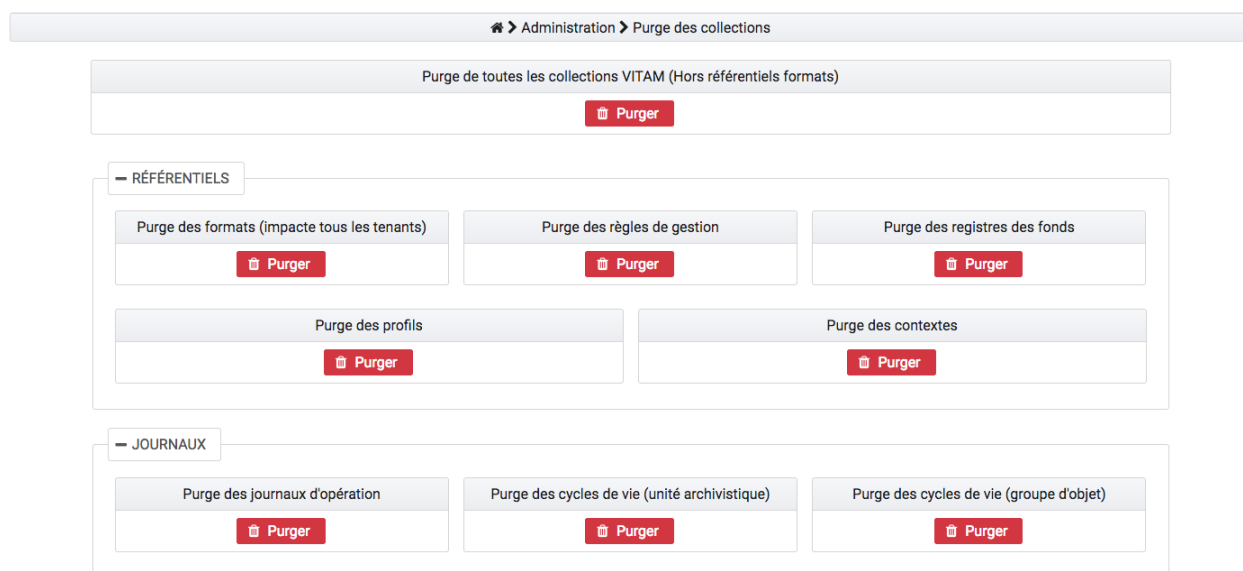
> Administration > Purge des collections

Purge de toutes les collections VITAM (Hors référentiels formats)

Purger

— RÉFÉRENTIELS

Purge des formats (impacte tous les tenants)

Purger

Purge des règles de gestion

Purger

Purge des registres des fonds

Purger

Purge des profils

Purger

Purge des contextes

Purger

— JOURNAUX

Purge des journaux d'opération

Purger

Purge des cycles de vie (unité archivistique)

Purger

Purge des cycles de vie (groupe d'objet)

Purger